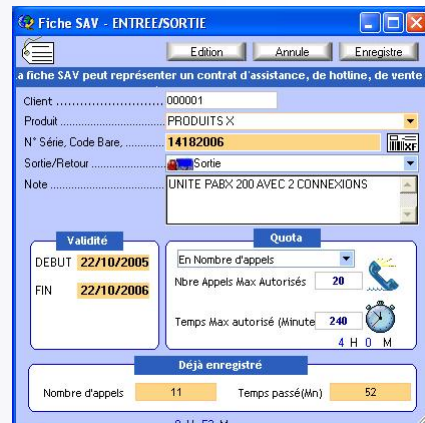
Fiche SAV - ENTREE/SORTIE

Edition
Annule
Enregistre

a fiche SAV peut représenter un contrat d'assistance, de hotline, de vente

Client ............................ 000001
Produit ............................ PRODUITS X
N° Série, Code Bare, ............ 14182006
Sortie/Retour ............................ Sortie
Note ............................ UNITE PABX 200 AVEC 2 CONNEXIONS

Validité
DEBUT 22/10/2005
FIN 22/10/2006

Quota
En Nombre d'appels
Nbre Appels Max Autorisés 20
Temps Max autorisé (Minute 240
4 H 0 M

Déjà enregistré
Nombre d'appels 11
Temps passé(Mn) 52